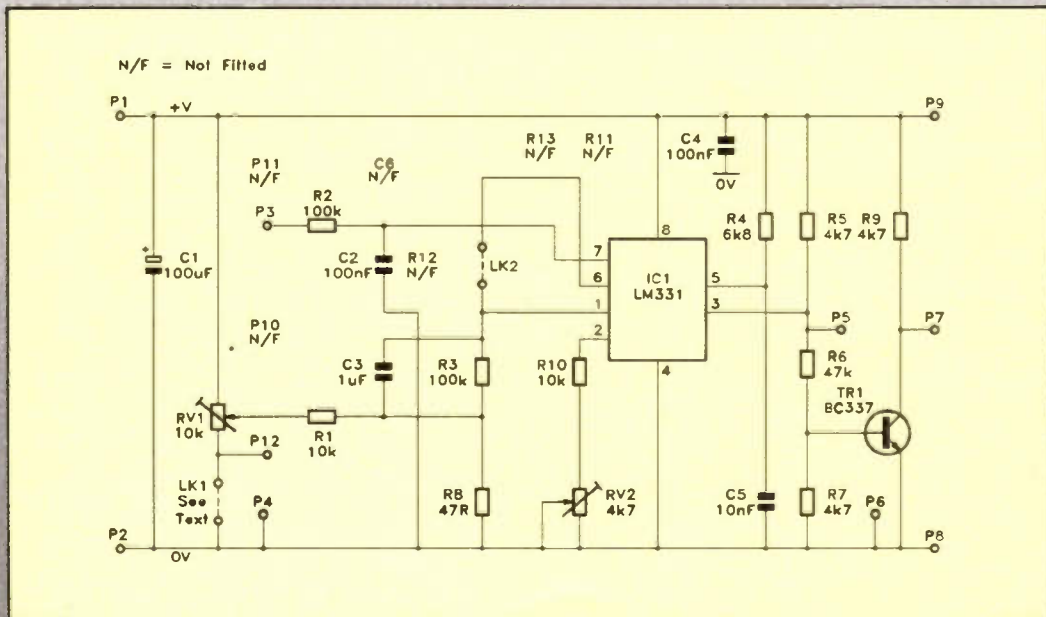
N/F = Not Fitted

P1 +V P9

R13 N/F R11 N/F C4 100nF 0V

P11 N/F C6 N/F

P3 R2 100k

C2 100nF R12 N/F LK2

8 7 6 1 2 5 3 4

IC1 LM331

R4 6k8 R5 4k7 R9 4k7

C1 100uF

P10 N/F

P5 P7

C3 1uF R3 100k R10 10k

R6 47k

TR1 BC337

RV1 10k R1 10k P12

LK1 See Text P4

R8 47R RV2 4k7 C5 10nF R7 4k7 P6

P2 0V P8